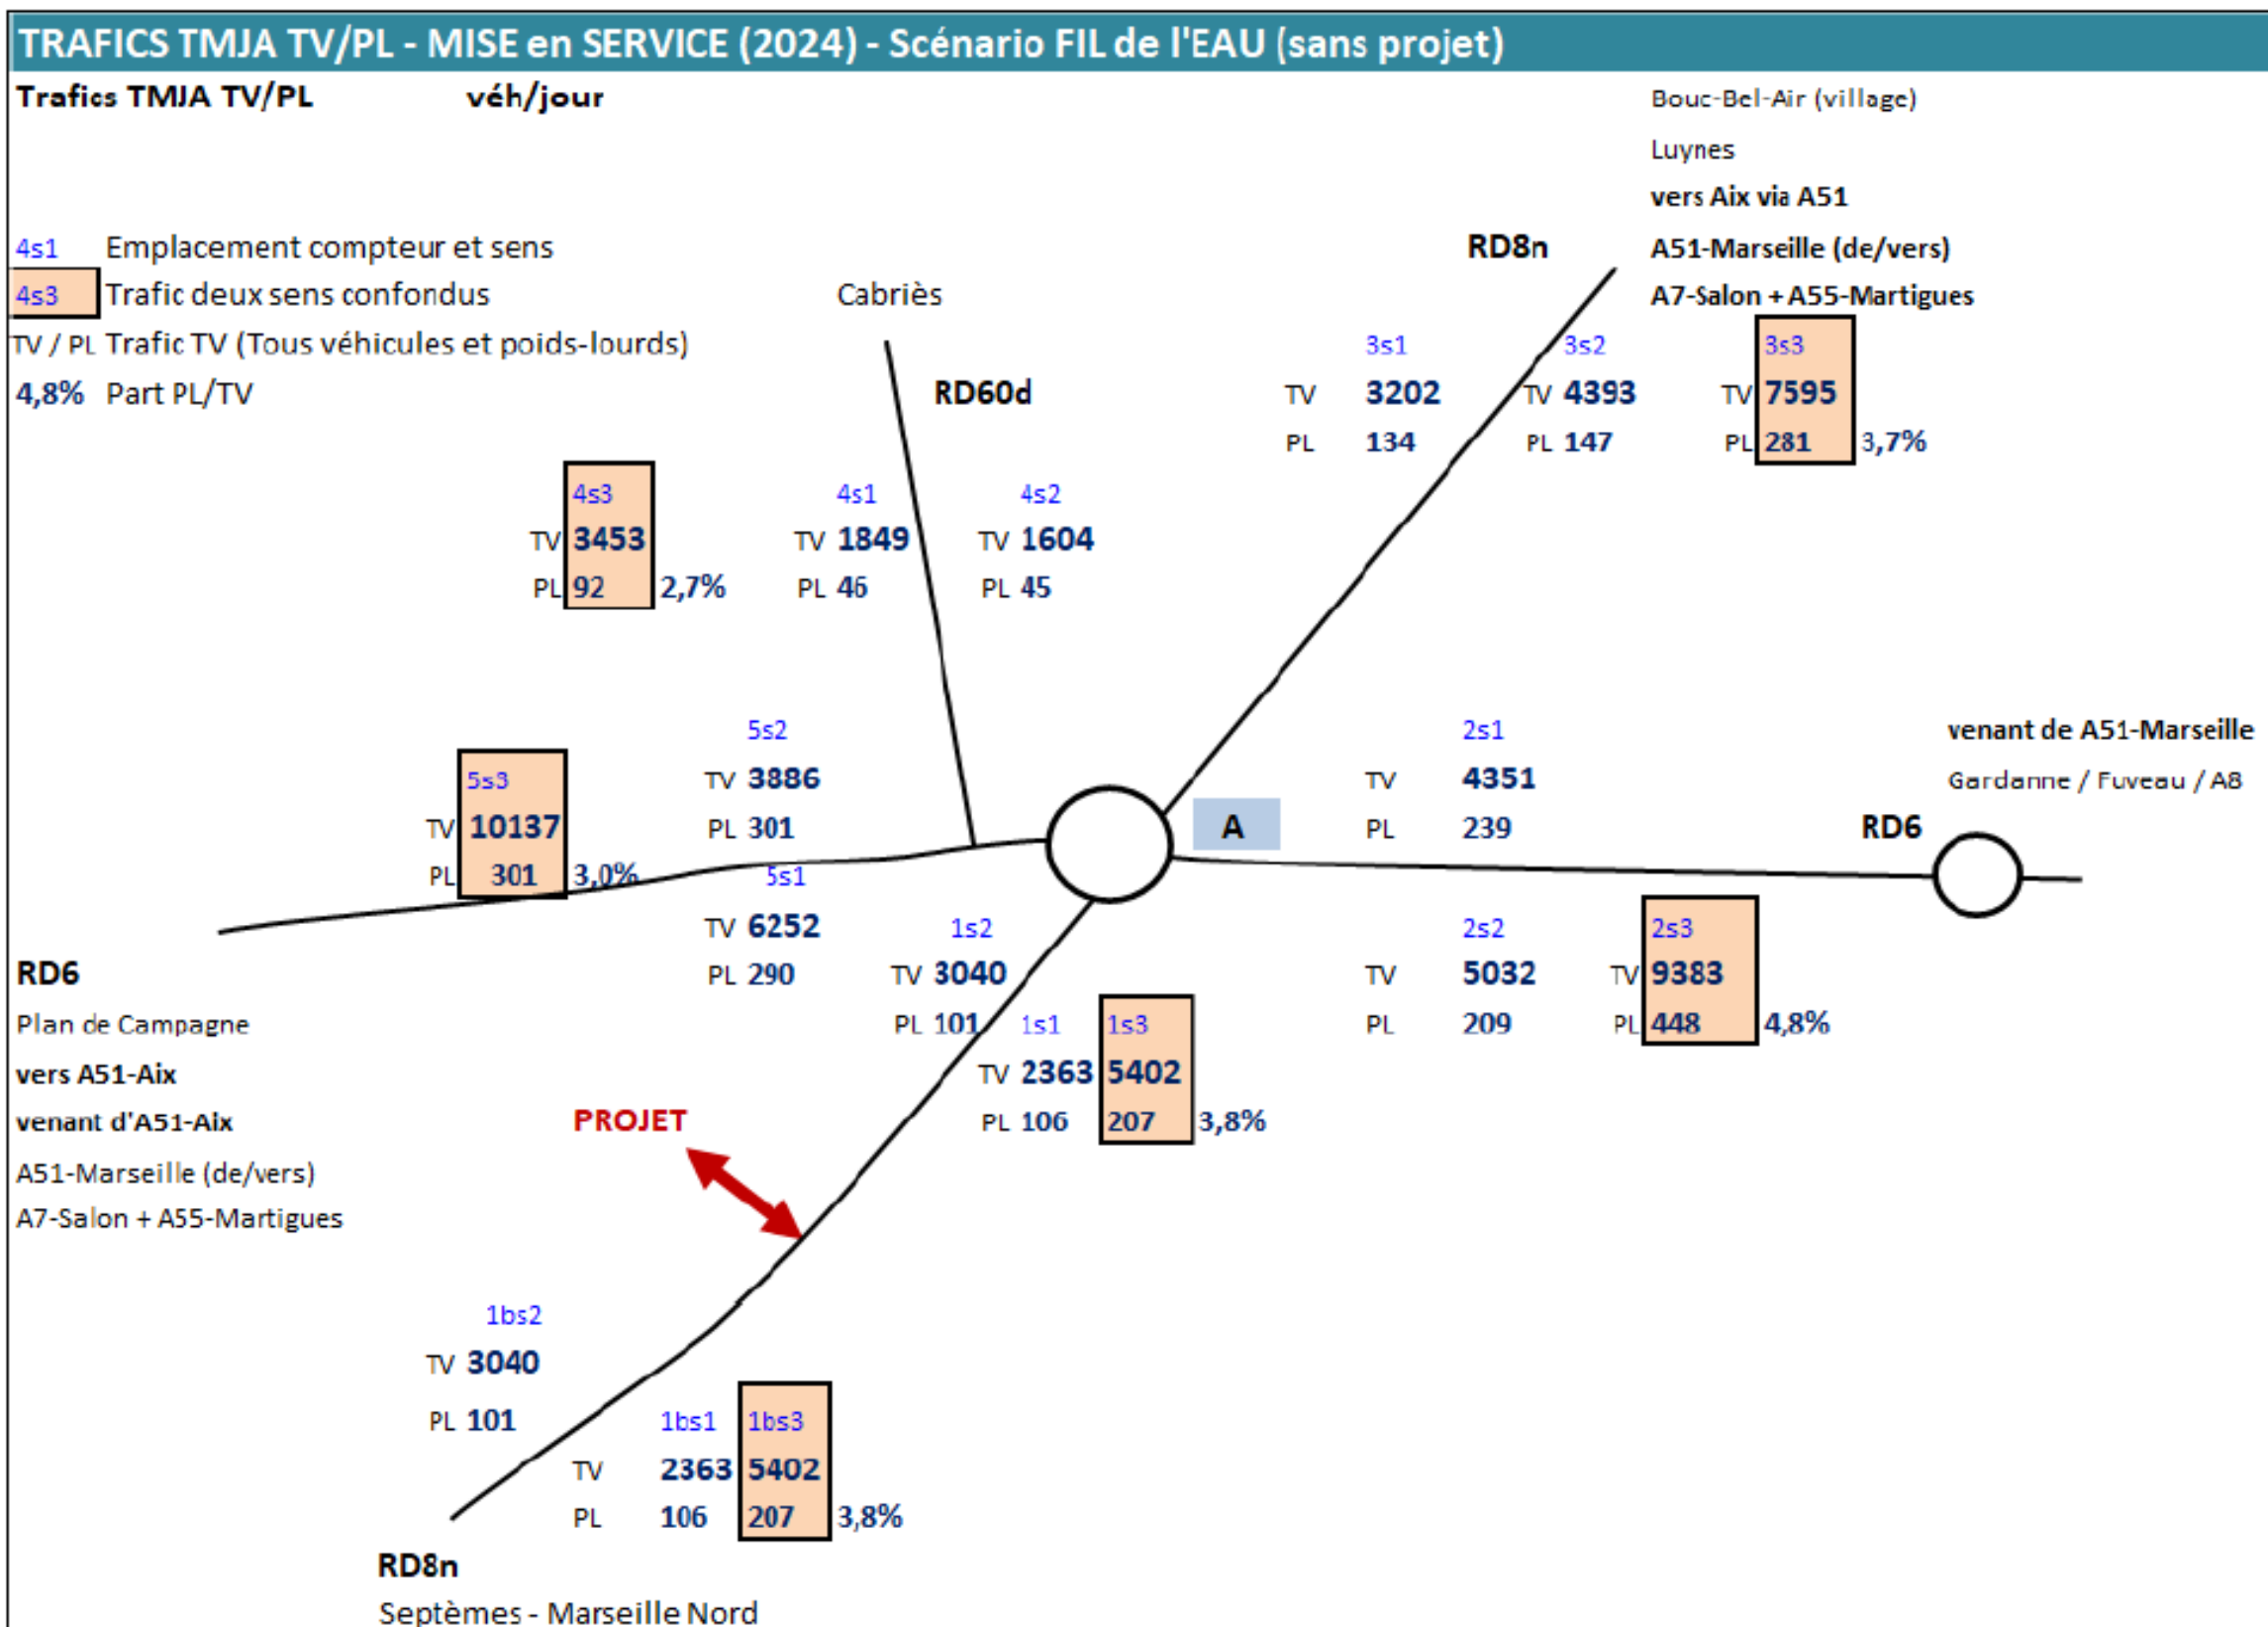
TRAFICS TMJA TV/PL - MISE en SERVICE (2024) - Scénario FIL de l'EAU (sans projet)

Trafics TMJA TV/PL véh/jour

Bouc-Bel-Air (village)
Luynes
vers Aix via A51
A51-Marseille (de/vers)
A7-Salon + A55-Martigues

4s1 Emplacement compteur et sens
4s3 Trafic deux sens confondus
TV / PL Trafic TV (Tous véhicules et poids-lourds)
4,8% Part PL/TV

RD8n

Cabriès

RD60d

3s1
TV 3202
PL 134

3s2
TV 4393
PL 147

3s3
TV 7595
PL 281 3,7%

4s3
TV 3453
PL 92 2,7%

4s1
TV 1849
PL 46

4s2
TV 1604
PL 45

5s2
TV 3886
PL 301

5s3
TV 10137
PL 301 3,0%

5s1
TV 6252
PL 290

A

2s1
TV 4351
PL 239

venant de A51-Marseille
Gardanne / Fuveau / A8

RD6

1s2
TV 3040
PL 101

1s1
TV 2363
PL 106

1s3
5402
207 3,8%

2s2
TV 5032
PL 209

2s3
TV 9383
PL 448 4,8%

RD6
Plan de Campagne
vers A51-Aix
venant d'A51-Aix
A51-Marseille (de/vers)
A7-Salon + A55-Martigues

PROJET

1bs2
TV 3040
PL 101

1bs1
TV 2363
PL 106

1bs3
5402
207 3,8%

RD8n
Septèmes - Marseille Nord